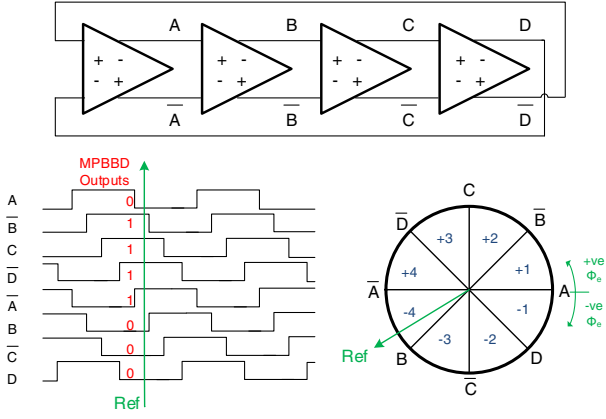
A
B
C
D
+ -
- +
+ -
- +
+ -
- +
+ -
- +
$\overline{A}$
$\overline{B}$
$\overline{C}$
$\overline{D}$

MPBBD Outputs

A
$\overline{B}$
C
$\overline{D}$
$\overline{A}$
B
$\overline{C}$
D

0
1
1
1
1
0
0
0

Ref

C
$\overline{D}$
$\overline{B}$
+3
+2
+4
+1
$\overline{A}$
A
-4
-1
-3
-2
Ref
B
D
$\overline{C}$
+ve
$\Phi_e$
-ve
$\Phi_e$